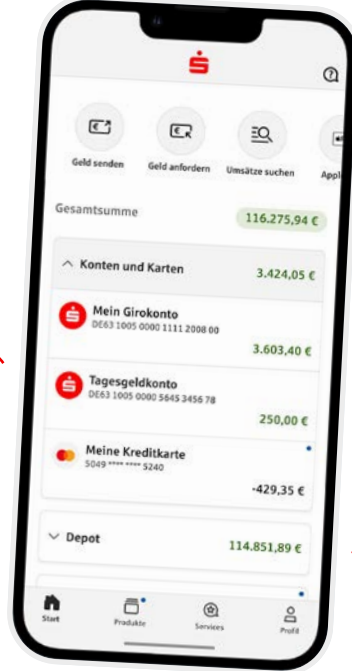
Geld senden
Geld anfordern
Umsätze suchen
Appl

Gesamtsumme
116.275,94 €

Konten und Karten
3.424,05 €

Mein Girokonto
DE63 1005 0000 1111 2008 00
3.603,40 €

Tagesgeldkonto
DE63 1005 0000 5645 3456 78
250,00 €

Meine Kreditkarte
5049 **** **** 5240
-429,35 €

Depot
114.851,89 €

Start
Produkte
Services
Profil